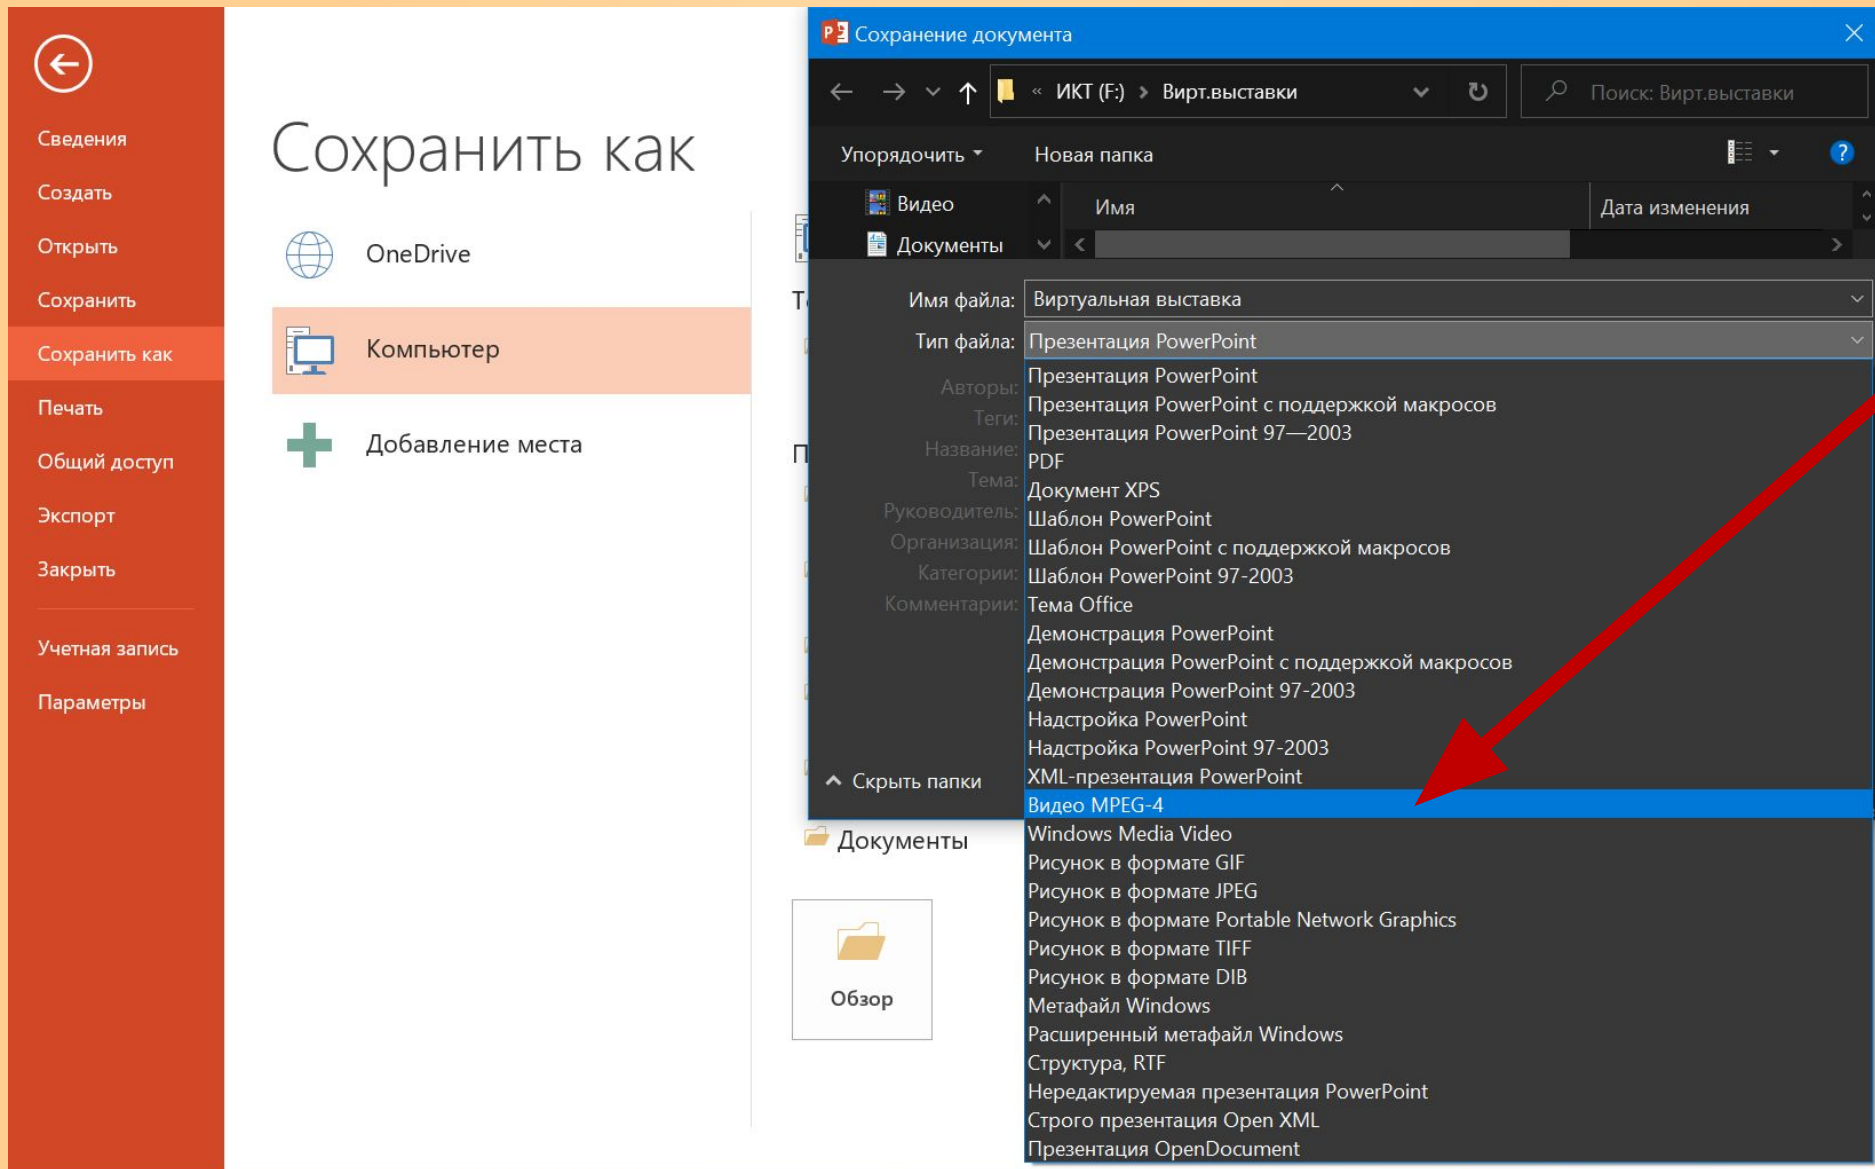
Сведения
Создать
Открыть
Сохранить
Сохранить как
Печать
Общий доступ
Экспорт
Закрыть
Учетная запись
Параметры

Сохранить как

OneDrive
Компьютер
Добавление места

Т
П
Документы
Обзор

Сохранение документа

ИКТ (F:) › Вирт.выставки
Поиск: Вирт.выставки

Упорядочить ▾
Новая папка

Видео
Документы
Имя
Дата изменения

Имя файла: Виртуальная выставка
Тип файла: Презентация PowerPoint
Авторы:
Теги:
Название:
Тема:
Руководитель:
Организация:
Категории:
Комментарии:

Скрыть папки

Презентация PowerPoint
Презентация PowerPoint с поддержкой макросов
Презентация PowerPoint 97—2003
PDF
Документ XPS
Шаблон PowerPoint
Шаблон PowerPoint с поддержкой макросов
Шаблон PowerPoint 97-2003
Тема Office
Демонстрация PowerPoint
Демонстрация PowerPoint с поддержкой макросов
Демонстрация PowerPoint 97-2003
Надстройка PowerPoint
Надстройка PowerPoint 97-2003
XML-презентация PowerPoint
Видео MPEG-4
Windows Media Video
Рисунок в формате GIF
Рисунок в формате JPEG
Рисунок в формате Portable Network Graphics
Рисунок в формате TIFF
Рисунок в формате DIB
Метафайл Windows
Расширенный метафайл Windows
Структура, RTF
Нередактируемая презентация PowerPoint
Строго презентация Open XML
Презентация OpenDocument